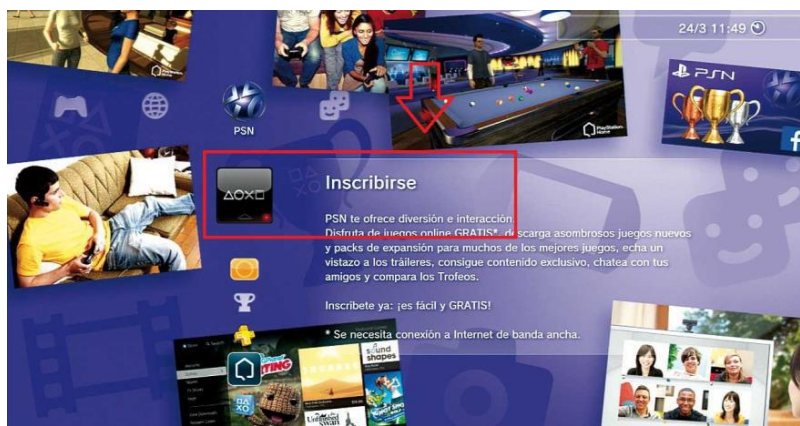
24/3 11:49

PSN

Inscribirse

PSN te ofrece diversión e interacción.
Disfruta de juegos online GRATIS*, descarga asombrosos juegos nuevos y packs de expansión para muchos de los mejores juegos, echa un vistazo a los tráileres, consigue contenido exclusivo, chatea con tus amigos y compara los Trofeos.

Inscríbete ya: ¡es fácil y GRATIS!

* Se necesita conexión a Internet de banda ancha.

PSN

PlayStation Home

PlayStation Home

sound shapes